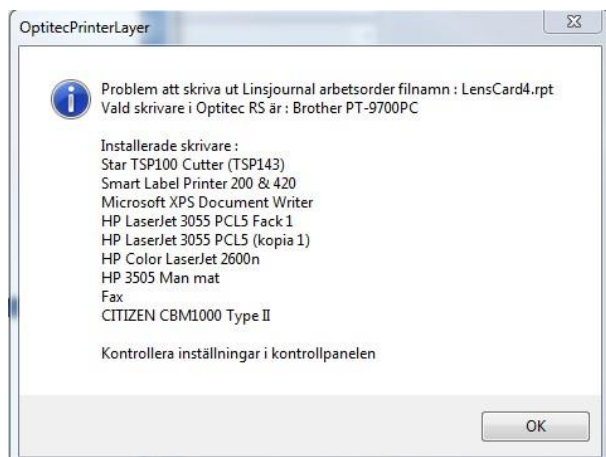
OptitecPrinterLayer

Problem att skriva ut Linsjournal arbetsorder filnamn : LensCard4.rpt
Vald skrivare i Optitec RS är : Brother PT-9700PC

Installerade skrivare :
Star TSP100 Cutter (TSP143)
Smart Label Printer 200 & 420
Microsoft XPS Document Writer
HP LaserJet 3055 PCL5 Fack 1
HP LaserJet 3055 PCL5 (kopia 1)
HP Color LaserJet 2600n
HP 3505 Man mat
Fax
CITIZEN CBM1000 Type II

Kontrollera inställningar i kontrollpanelen

OK